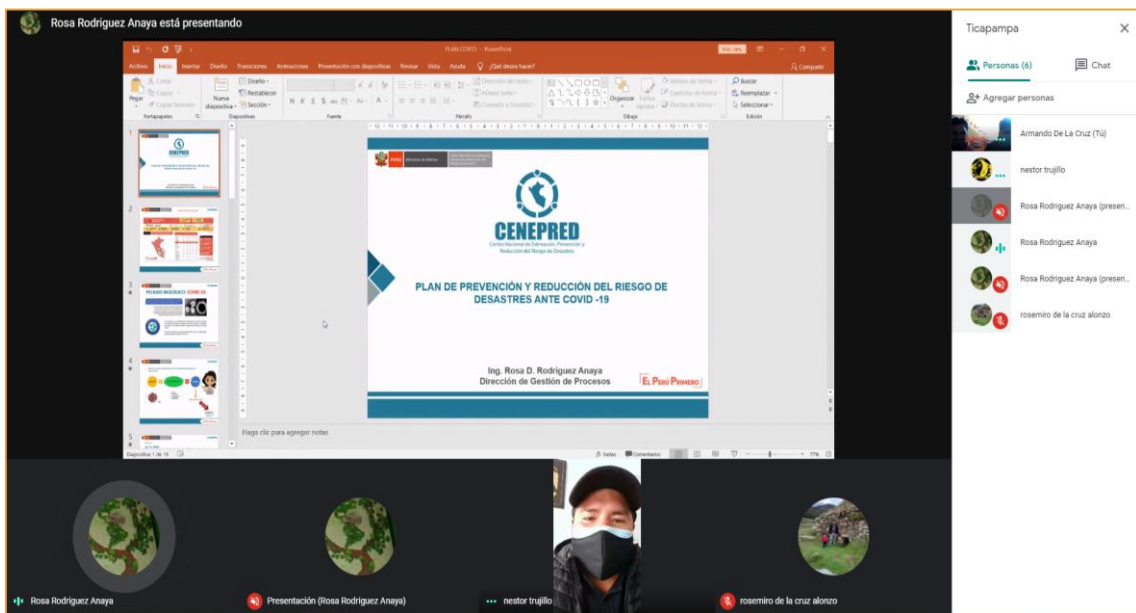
Rosa Rodriguez Anaya está presentando

PLAN COVID - PowerPoint

Archivo Inicio Insertar Diseño Transiciones Animaciones Presentación con diapositivas Revisar Vista Ayuda ¿Qué desea hacer? Compartir

Pegar Nueva diapositiva Diseño Restablecer Sección Portapapeles Diapositivas Fuente Párrafo Dibujo Organizar Buscar Reemplazar Seleccionar Edición

CENEPRED
Centro Nacional de Estimación, Prevención y Reducción del Riesgo de Desastres

PLAN DE PREVENCIÓN Y REDUCCIÓN DEL RIESGO DE DESASTRES ANTE COVID -19

Ing. Rosa D. Rodríguez Anaya
Dirección de Gestión de Procesos

EL PERÚ PRIMERO

Haga clic para agregar notas

Diapositiva 1 de 16 Notas Comentarios 77 %

Ticapampa

Personas (6) Chat

Agregar personas

Armando De La Cruz (Tú)
nestor trujillo
Rosa Rodriguez Anaya (presen...
Rosa Rodriguez Anaya
Rosa Rodriguez Anaya (presen...
rosemiro de la cruz alonzo

Rosa Rodriguez Anaya
Presentación (Rosa Rodriguez Anaya)
nestor trujillo
rosemiro de la cruz alonzo